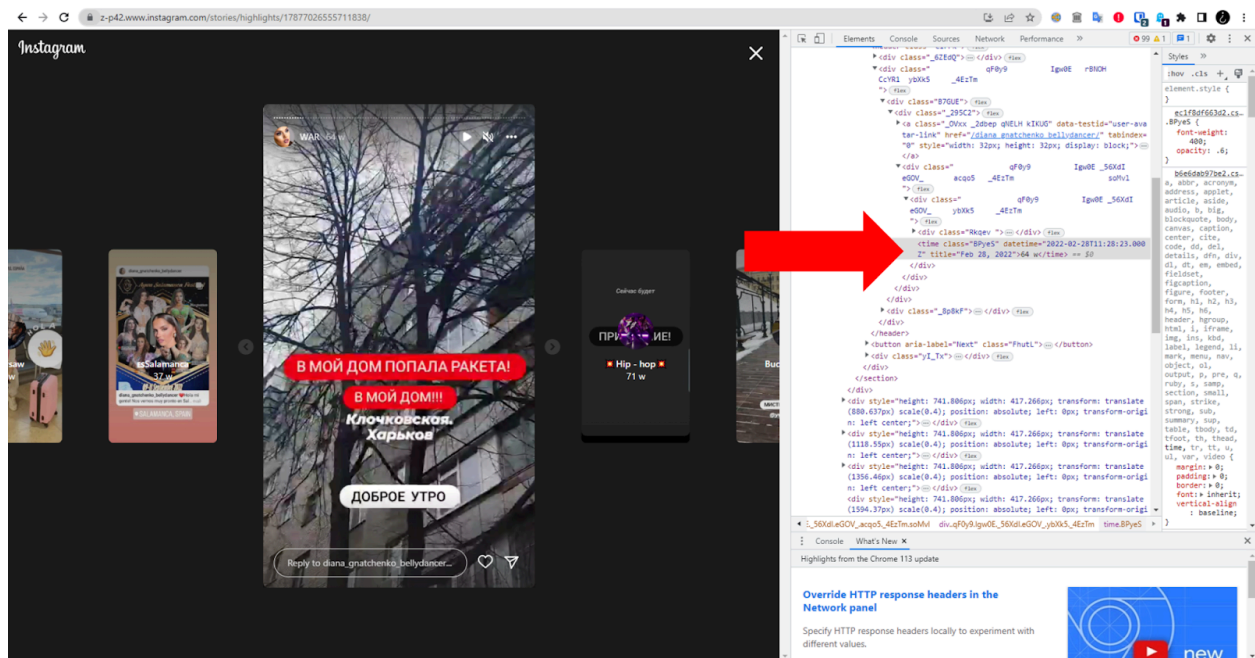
z-p42.www.instagram.com/stories/highlights/17877026555711838/

Instagram

WAR 64 w

В МОЙ ДОМ ПОПАЛА РАКЕТА!

В МОЙ ДОМ!!!

Клочковская. Харьков

ДОБРОЕ УТРО

Reply to diana_gnatchenko_bellydancer...

saw

diana_gnatchenko_bellydancer

Salamanca

37 w

Сейчас будет

ПРИ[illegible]ИЕ!

Hip - hop

71 w

Buc

Elements Console Sources Network Performance

99 1 1

<div class="_6ZEdQ"> </div>
<div class=" qF0y9 Igw0E rBNOH CcYR1 ybXk5 _4EzTm ">
<div class="B7GUE">
<div class="_29SC2">
<a class="_0Vxx _2dbep qNELH kIKUG" data-testid="user-avatar-link" href="/diana_gnatchenko_bellydancer/" tabindex="0" style="width: 32px; height: 32px; display: block;"> </a>
<div class=" qF0y9 Igw0E _56XdI eGOV_ acqo5 _4EzTm soMvl ">
<div class=" qF0y9 Igw0E _56XdI eGOV_ ybXk5 _4EzTm ">
<div class="Rkqev "> </div>
<time class="BPyeS" datetime="2022-02-28T11:28:23.000Z" title="Feb 28, 2022">64 w</time> == $0
</div>
</div>
</div>
<div class="_8p8kF"> </div>
</div>
</header>
<button aria-label="Next" class="FhutL"> </button>
<div class="yI_Tx"> </div>
</div>
</section>
</div>
<div style="height: 741.806px; width: 417.266px; transform: translate(880.637px) scale(0.4); position: absolute; left: 0px; transform-origin: left center;"> </div>
<div style="height: 741.806px; width: 417.266px; transform: translate(1118.55px) scale(0.4); position: absolute; left: 0px; transform-origin: left center;"> </div>
<div style="height: 741.806px; width: 417.266px; transform: translate(1356.46px) scale(0.4); position: absolute; left: 0px; transform-origin: left center;"> </div>
<div style="height: 741.806px; width: 417.266px; transform: translate(1594.37px) scale(0.4); position: absolute; left: 0px; transform-origin: left center;"> </div>

_56XdI.eGOV_acqo5_4EzTm.soMvl div._qF0y9.Igw0E_56XdI.eGOV_ybXk5_4EzTm time.BPyeS

Styles

:hov .cls +

element.style {
}

.ec1f8df663d2.cs...
.BPyeS {
font-weight: 400;
opacity: .6;
}

b6e6dab97be2.cs...
a, abbr, acronym, address, applet, article, aside, audio, b, big, blockquote, body, canvas, caption, center, cite, code, dd, del, details, dfn, div, dl, dt, em, embed, fieldset, figcaption, figure, footer, form, h1, h2, h3, h4, h5, h6, header, hgroup, html, i, iframe, img, ins, kbd, label, legend, li, mark, menu, nav, object, ol, output, p, pre, q, ruby, s, samp, section, small, span, strike, strong, sub, summary, sup, table, tbody, td, tfoot, th, thead, time, tr, tt, u, ul, var, video {
margin: 0;
padding: 0;
border: 0;
font: inherit;
vertical-align: baseline;
}

Console What's New

Highlights from the Chrome 113 update

Override HTTP response headers in the Network panel

Specify HTTP response headers locally to experiment with different values.

new